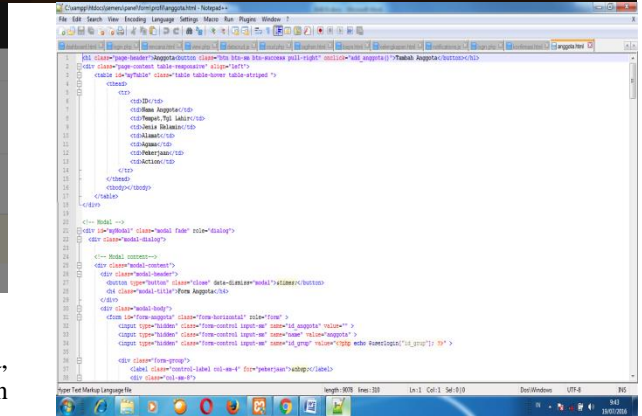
C:\xampp\htdocs\simem\panel\form\profil\anggota.html - Notepad++

File Edit Search View Encoding Language Settings Macro Run Plugins Window ?

anggota.html

1 <h1 class="page-header">Anggota<button class="btn btn-sm btn-success pull-right" onclick="add_anggota()">Tambah Anggota</button></h1>
2 <div class="page-content table-responsive" align="left">
3 <table id="myTable" class="table table-hover table-striped ">
4 <thead>
5 <tr>
6 <td>ID</td>
7 <td>Nama Anggota</td>
8 <td>Tempat,Tgl Lahir</td>
9 <td>Jenis Kelamin</td>
10 <td>Alamat</td>
11 <td>Agama</td>
12 <td>Pekerjaan</td>
13 <td>Action</td>
14 </tr>
15 </thead>
16 <tbody></tbody>
17 </table>
18 </div>
19
20 <!-- Modal -->
21 <div id="myModal" class="modal fade" role="dialog">
22 <div class="modal-dialog">
23
24 <!-- Modal content-->
25 <div class="modal-content">
26 <div class="modal-header">
27 <button type="button" class="close" data-dismiss="modal">&times;</button>
28 <h4 class="modal-title">Form Anggota</h4>
29 </div>
30 <div class="modal-body">
31 <form id="form-anggota" class="form-horizontal" role="form" >
32 <input type="hidden" class="form-control input-sm" name="id_anggota" value="" >
33 <input type="hidden" class="form-control input-sm" name="name" value="anggota" >
34 <input type="hidden" class="form-control input-sm" name="id_grup" value="<?php echo $userlogin["id_grup"]; ?>" >
35
36 <div class="form-group">
37 <label class="control-label col-sm-4" for="pekerjaan">&nbsp;</label>
38 <div class="col-sm-8">

Hyper Text Markup Language file length : 9078 lines : 310 Ln : 1 Col : 1 Sel : 0 | 0 Dos\Windows UTF-8 INS

9:43
18/07/2016